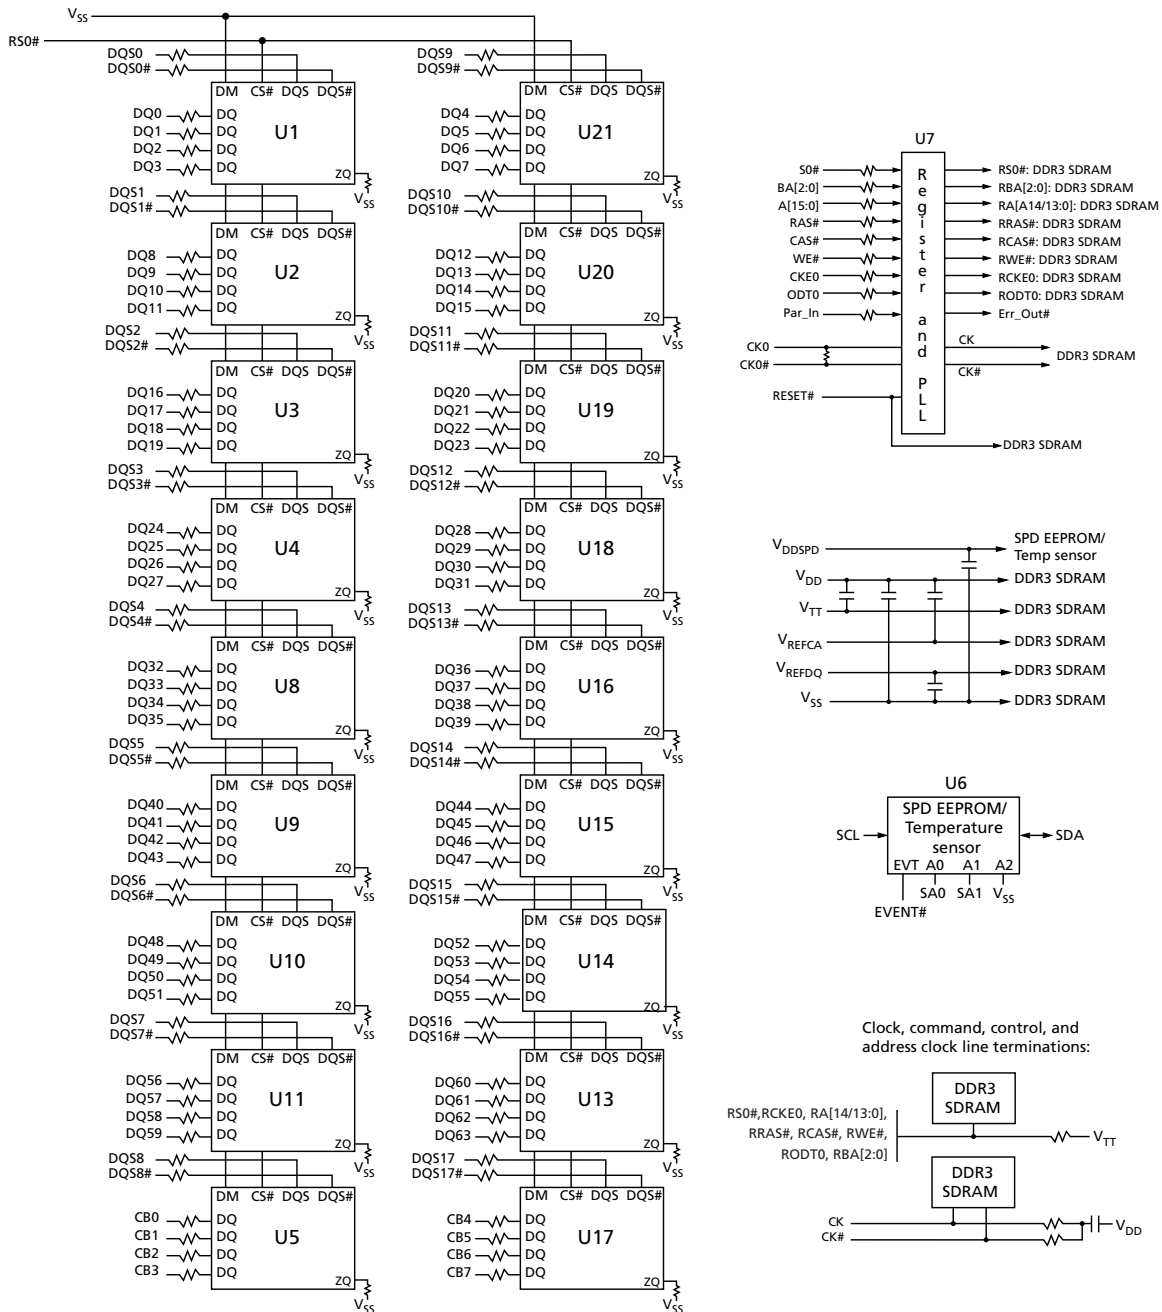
$V_{SS}$
RS0#
DQS0
DQS0#
DM CS# DQS DQS#
DQ0 DQ
DQ1 DQ
DQ2 DQ
DQ3 DQ
U1
ZQ
$V_{SS}$
DQS1
DQS1#
DM CS# DQS DQS#
DQ8 DQ
DQ9 DQ
DQ10 DQ
DQ11 DQ
U2
ZQ
$V_{SS}$
DQS2
DQS2#
DM CS# DQS DQS#
DQ16 DQ
DQ17 DQ
DQ18 DQ
DQ19 DQ
U3
ZQ
$V_{SS}$
DQS3
DQS3#
DM CS# DQS DQS#
DQ24 DQ
DQ25 DQ
DQ26 DQ
DQ27 DQ
U4
ZQ
$V_{SS}$
DQS4
DQS4#
DM CS# DQS DQS#
DQ32 DQ
DQ33 DQ
DQ34 DQ
DQ35 DQ
U8
ZQ
$V_{SS}$
DQS5
DQS5#
DM CS# DQS DQS#
DQ40 DQ
DQ41 DQ
DQ42 DQ
DQ43 DQ
U9
ZQ
$V_{SS}$
DQS6
DQS6#
DM CS# DQS DQS#
DQ48 DQ
DQ49 DQ
DQ50 DQ
DQ51 DQ
U10
ZQ
$V_{SS}$
DQS7
DQS7#
DM CS# DQS DQS#
DQ56 DQ
DQ57 DQ
DQ58 DQ
DQ59 DQ
U11
ZQ
$V_{SS}$
DQS8
DQS8#
DM CS# DQS DQS#
CB0 DQ
CB1 DQ
CB2 DQ
CB3 DQ
U5
ZQ
$V_{SS}$

DQS9
DQS9#
DM CS# DQS DQS#
DQ4 DQ
DQ5 DQ
DQ6 DQ
DQ7 DQ
U21
ZQ
$V_{SS}$
DQS10
DQS10#
DM CS# DQS DQS#
DQ12 DQ
DQ13 DQ
DQ14 DQ
DQ15 DQ
U20
ZQ
$V_{SS}$
DQS11
DQS11#
DM CS# DQS DQS#
DQ20 DQ
DQ21 DQ
DQ22 DQ
DQ23 DQ
U19
ZQ
$V_{SS}$
DQS12
DQS12#
DM CS# DQS DQS#
DQ28 DQ
DQ29 DQ
DQ30 DQ
DQ31 DQ
U18
ZQ
$V_{SS}$
DQS13
DQS13#
DM CS# DQS DQS#
DQ36 DQ
DQ37 DQ
DQ38 DQ
DQ39 DQ
U16
ZQ
$V_{SS}$
DQS14
DQS14#
DM CS# DQS DQS#
DQ44 DQ
DQ45 DQ
DQ46 DQ
DQ47 DQ
U15
ZQ
$V_{SS}$
DQS15
DQS15#
DM CS# DQS DQS#
DQ52 DQ
DQ53 DQ
DQ54 DQ
DQ55 DQ
U14
ZQ
$V_{SS}$
DQS16
DQS16#
DM CS# DQS DQS#
DQ60 DQ
DQ61 DQ
DQ62 DQ
DQ63 DQ
U13
ZQ
$V_{SS}$
DQS17
DQS17#
DM CS# DQS DQS#
CB4 DQ
CB5 DQ
CB6 DQ
CB7 DQ
U17
ZQ
$V_{SS}$

U7
S0#
BA[2:0]
A[15:0]
RAS#
CAS#
WE#
CKE0
ODT0
Par_In
Register and PLL
RS0#: DDR3 SDRAM
RBA[2:0]: DDR3 SDRAM
RA[A14/13:0]: DDR3 SDRAM
RRAS#: DDR3 SDRAM
RCAS#: DDR3 SDRAM
RWE#: DDR3 SDRAM
RCKE0: DDR3 SDRAM
RODT0: DDR3 SDRAM
Err_Out#
CK0
CK0#
CK
CK#
DDR3 SDRAM
RESET#
DDR3 SDRAM

$V_{DDSPD}$
SPD EEPROM/ Temp sensor
$V_{DD}$
DDR3 SDRAM
$V_{TT}$
DDR3 SDRAM
$V_{REFCA}$
DDR3 SDRAM
$V_{REFDQ}$
DDR3 SDRAM
$V_{SS}$
DDR3 SDRAM

U6
SCL
SPD EEPROM/ Temperature sensor
SDA
EVT A0 A1 A2
SA0 SA1 $V_{SS}$
EVENT#

Clock, command, control, and address clock line terminations:
DDR3 SDRAM
RS0#,RCKE0, RA[14/13:0], RRAS#, RCAS#, RWE#, RODT0, RBA[2:0]
$V_{TT}$
DDR3 SDRAM
CK
CK#
$V_{DD}$